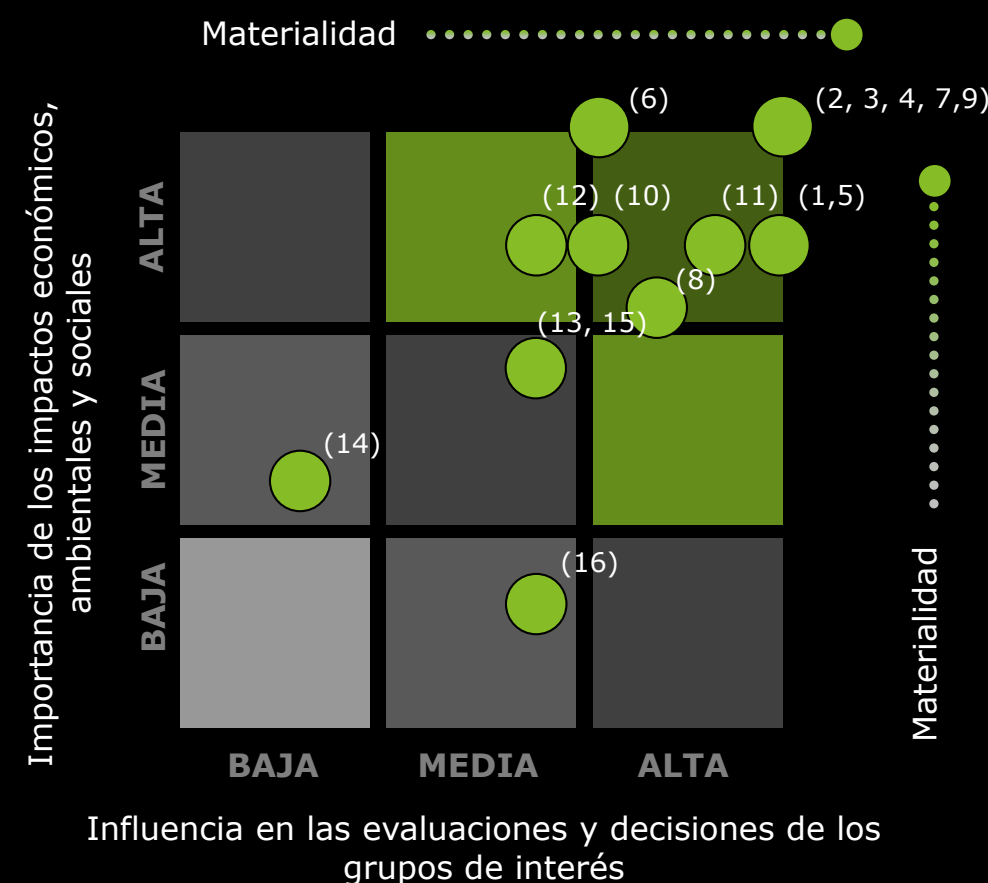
Materialidad

Importancia de los impactos económicos, ambientales y sociales

ALTA
MEDIA
BAJA

(6)
(2, 3, 4, 7,9)
(12)
(10)
(11)
(1,5)
(8)
(13, 15)
(14)
(16)

Materialidad

BAJA
MEDIA
ALTA

Influencia en las evaluaciones y decisiones de los grupos de interés